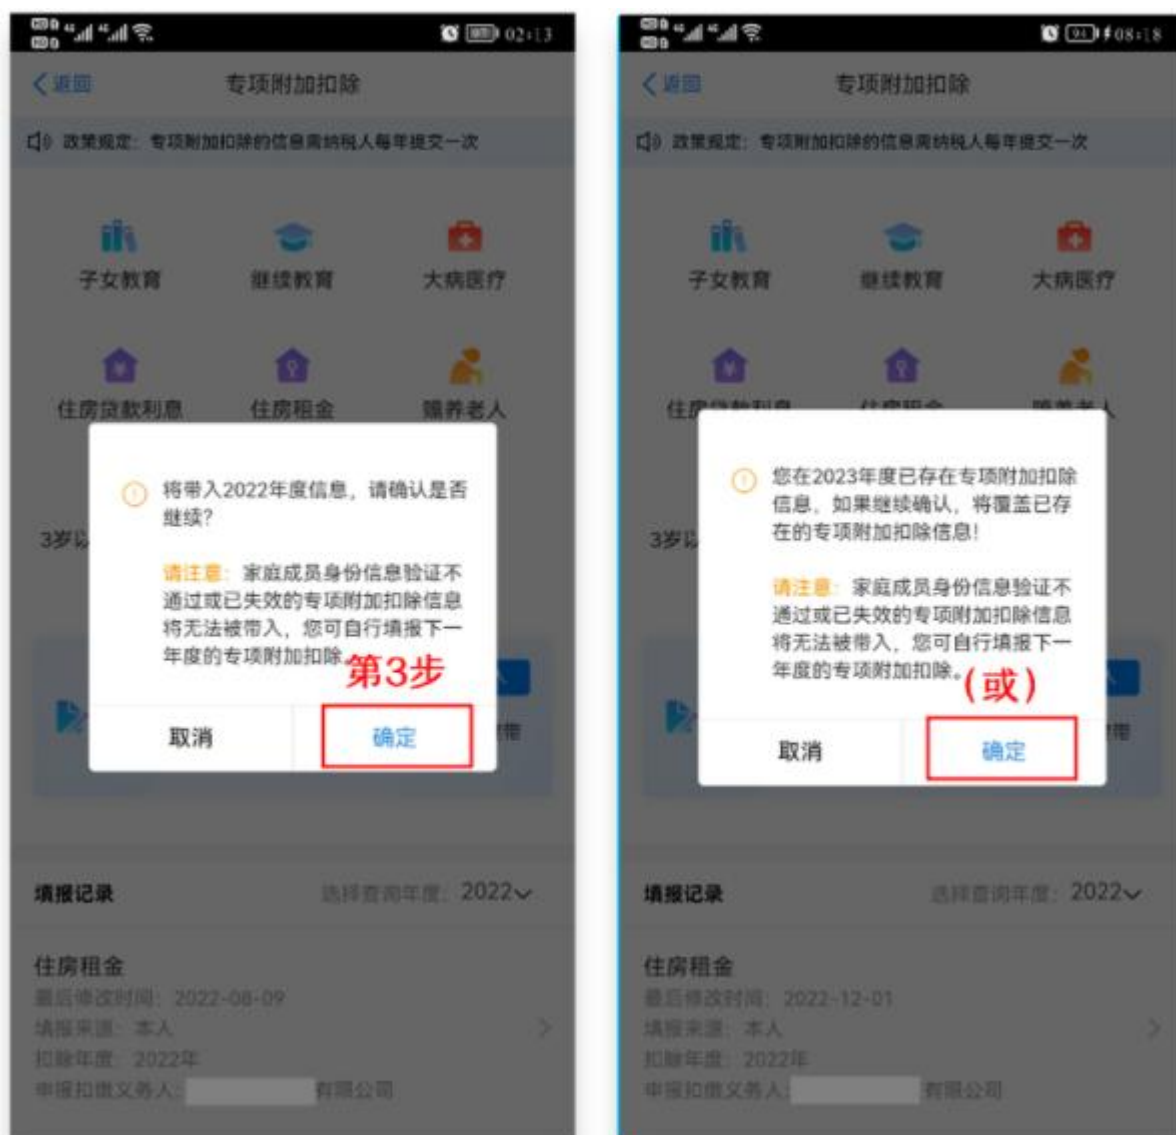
02:13

< 返回 专项附加扣除

政策规定：专项附加扣除的信息需纳税人每年提交一次

子女教育 继续教育 大病医疗

住房贷款利息 住房租金 赡养老人

3岁以

将带入2022年度信息，请确认是否继续？

请注意：家庭成员身份信息验证不通过或已失效的专项附加扣除信息将无法被带入，您可自行填报下一年度的专项附加扣除。

第3步

取消 确定

填报记录 选择查询年度：2022

住房租金
最后修改时间：2022-08-09
填报来源：本人
扣除年度：2022年
申报扣缴义务人： 有限公司

08:18

< 返回 专项附加扣除

政策规定：专项附加扣除的信息需纳税人每年提交一次

子女教育 继续教育 大病医疗

住房贷款利息 住房租金 赡养老人

3岁以

您在2023年度已存在专项附加扣除信息，如果继续确认，将覆盖已存在的专项附加扣除信息！

请注意：家庭成员身份信息验证不通过或已失效的专项附加扣除信息将无法被带入，您可自行填报下一年度的专项附加扣除。

（或）

取消 确定

填报记录 选择查询年度：2022

住房租金
最后修改时间：2022-12-01
填报来源：本人
扣除年度：2022年
申报扣缴义务人： 有限公司